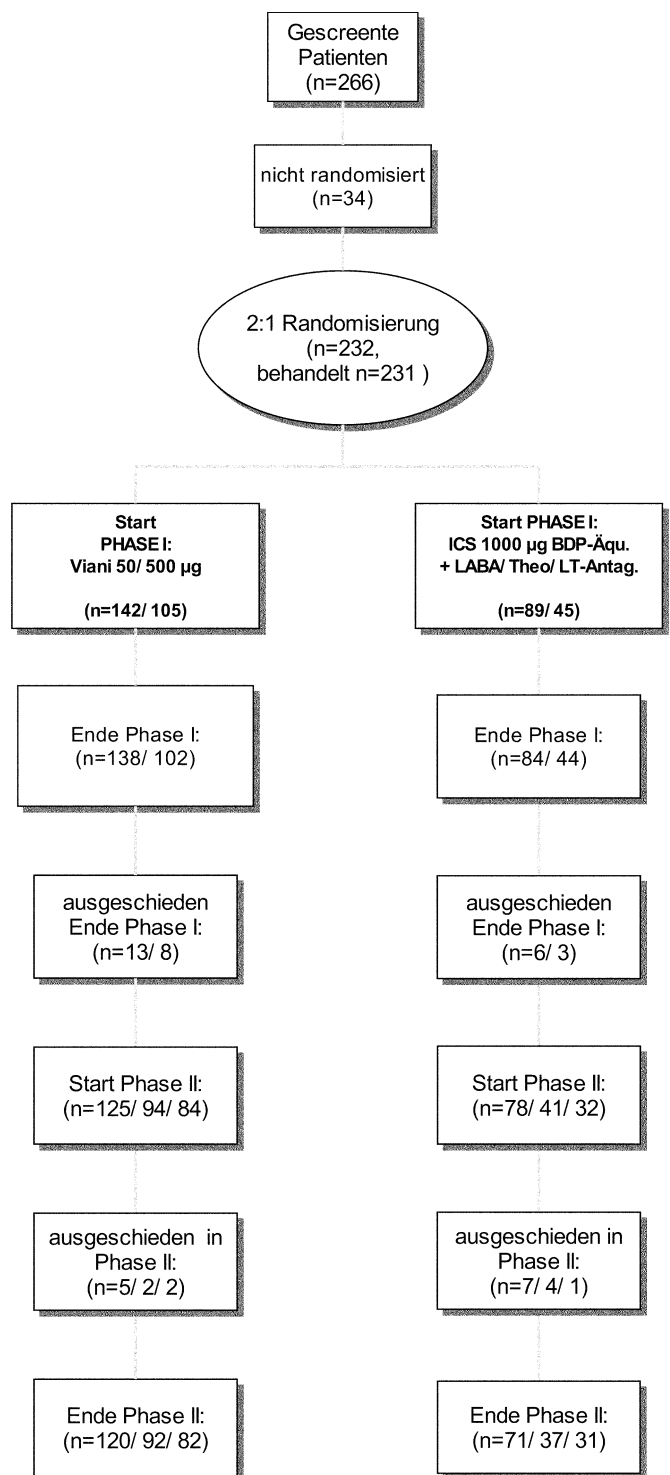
Gescreente Patienten (n=266)

nicht randomisiert (n=34)

2:1 Randomisierung (n=232, behandelt n=231 )

Start PHASE I: Viani 50/ 500 µg

(n=142/ 105)

Ende Phase I: (n=138/ 102)

ausgeschieden Ende Phase I: (n=13/ 8)

Start Phase II: (n=125/ 94/ 84)

ausgeschieden in Phase II: (n=5/ 2/ 2)

Ende Phase II: (n=120/ 92/ 82)

Start PHASE I: ICS 1000 µg BDP-Äqu. + LABA/ Theo/ LT-Antag.

(n=89/ 45)

Ende Phase I: (n=84/ 44)

ausgeschieden Ende Phase I: (n=6/ 3)

Start Phase II: (n=78/ 41/ 32)

ausgeschieden in Phase II: (n=7/ 4/ 1)

Ende Phase II: (n=71/ 37/ 31)